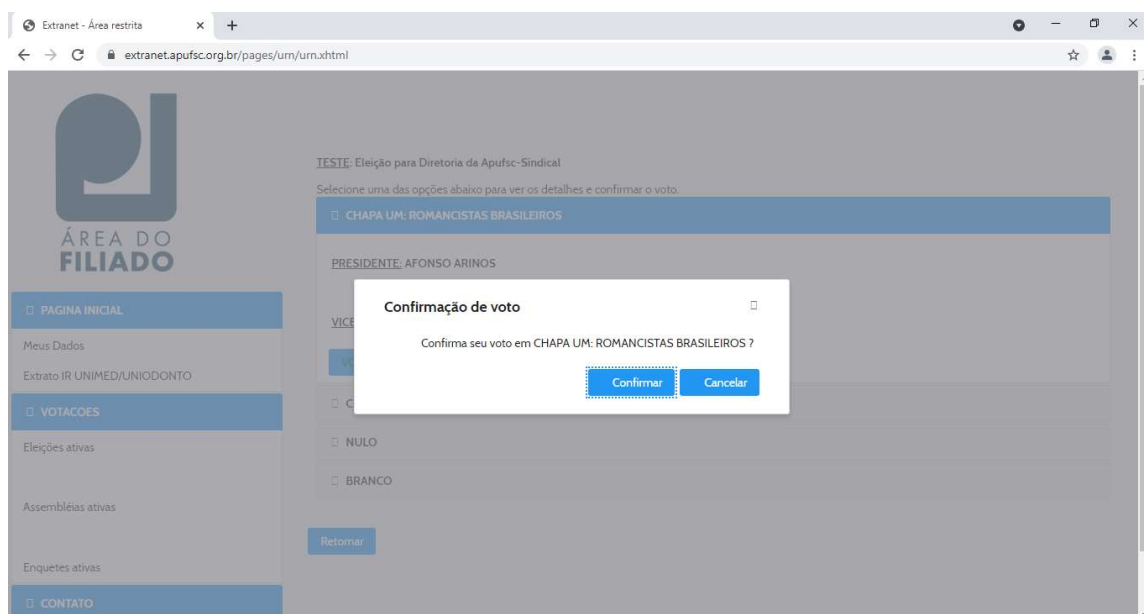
Extranet - Área restrita

extranet.apufsc.org.br/pages/urn/urn.xhtml

ÁREA DO
FILIADO

PAGINA INICIAL

Meus Dados

Extrato IR UNIMED/UNIODONTO

VOTACOES

Eleições ativas

Assembléias ativas

Enquetes ativas

CONTATO

TESTE: Eleição para Diretoria da Apufsc-Sindical

Selecione uma das opções abaixo para ver os detalhes e confirmar o voto.

CHAPA UM: ROMANCISTAS BRASILEIROS

PRESIDENTE: AFONSO ARINOS

VICE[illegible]

V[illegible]

C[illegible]

NULO

BRANCO

Retornar

Confirmação de voto

Confirma seu voto em CHAPA UM: ROMANCISTAS BRASILEIROS ?

Confirmar

Cancelar